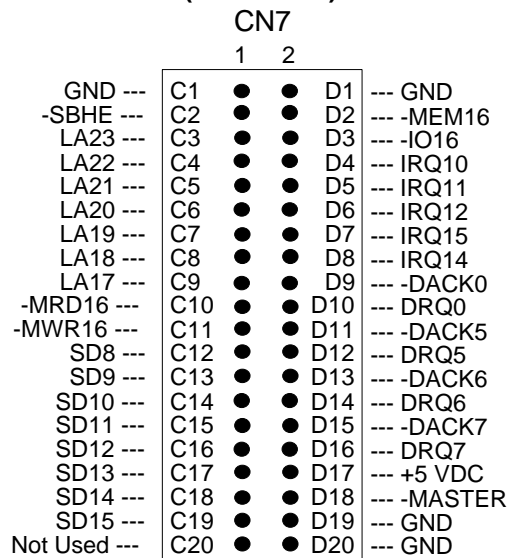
CN7

1 2

GND --- C1 D1 --- GND
-SBHE --- C2 D2 --- -MEM16
LA23 --- C3 D3 --- -IO16
LA22 --- C4 D4 --- IRQ10
LA21 --- C5 D5 --- IRQ11
LA20 --- C6 D6 --- IRQ12
LA19 --- C7 D7 --- IRQ15
LA18 --- C8 D8 --- IRQ14
LA17 --- C9 D9 --- -DACK0
-MRD16 --- C10 D10 --- DRQ0
-MWR16 --- C11 D11 --- -DACK5
SD8 --- C12 D12 --- DRQ5
SD9 --- C13 D13 --- -DACK6
SD10 --- C14 D14 --- DRQ6
SD11 --- C15 D15 --- -DACK7
SD12 --- C16 D16 --- DRQ7
SD13 --- C17 D17 --- +5 VDC
SD14 --- C18 D18 --- -MASTER
SD15 --- C19 D19 --- GND
Not Used --- C20 D20 --- GND